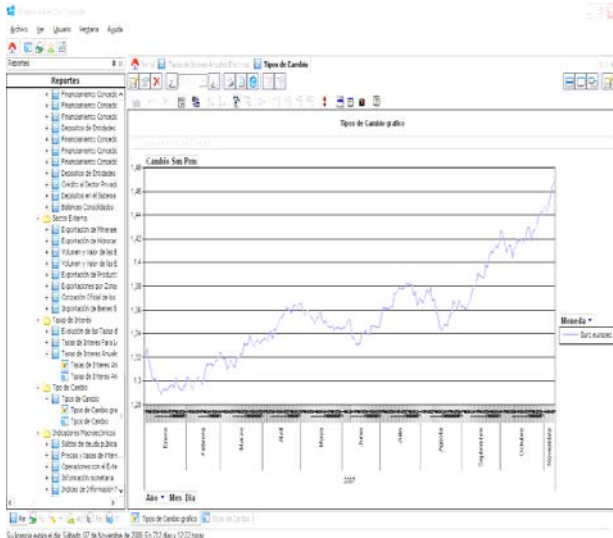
Archivo Ver Usuario Ventana Ayuda

Reportes

Reportes

Financiamiento Concedi
Financiamiento Concedi
Financiamiento Concedi
Depositos de Entidades
Financiamiento Concedi
Financiamiento Concedi
Financiamiento Concedi
Depositos de Entidades
Credito al Sector Privado
Depositos en el Sistema
Balances Consolidados
Sector Externo
Exportación de Minerales
Exportación de Hidrocar
Volumen y Valor de las E
Volumen y Valor de las E
Exportación de Producto
Exportaciones por Zona
Cotización Oficial de los
Importación de Bienes S
Tasas de Interés
Evolución de las Tasas d
Tasas de Interes Para L
Tasas de Interes Anuale
Tasas de Interes Anu
Tasas de Interes Anu
Tipo de Cambio
Tipos de Cambio
Tipos de Cambio gra
Tipos de Cambio
Indicadores Macroeconómicos
Saldos de deuda pública
Precios y tasas de interé
Operaciones con el Exte
Información monetaria
Indices de Información f

Portal | Tasas de Interes Anuales Efectivas | Tipos de Cambio

Tipos de Cambio grafico

Cambio Sus Pros

1,48
1,46
1,44
1,42
1,4
1,38
1,36
1,34
1,32
1,3
1,28

Enero
Febrero
Marzo
Abril
Mayo
Junio
Julio
Agosto
Septiembre
Octubre
Noviembre

2007

Año Mes Dia

Moneda
Euro europeo

Tipos de Cambio grafico | Tipos de Cambio

Su licencia expira el día: Sábado 07 de Noviembre de 2009. En 712 días y 12:22 horas